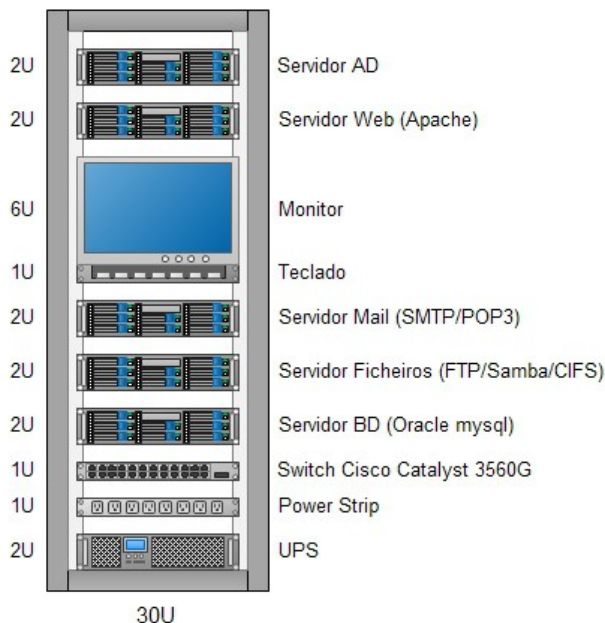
2U Servidor AD

2U Servidor Web (Apache)

6U Monitor

1U Teclado

2U Servidor Mail (SMTP/POP3)

2U Servidor Ficheiros (FTP/Samba/CIFS)

2U Servidor BD (Oracle mysql)

1U Switch Cisco Catalyst 3560G

1U Power Strip

2U UPS

30U